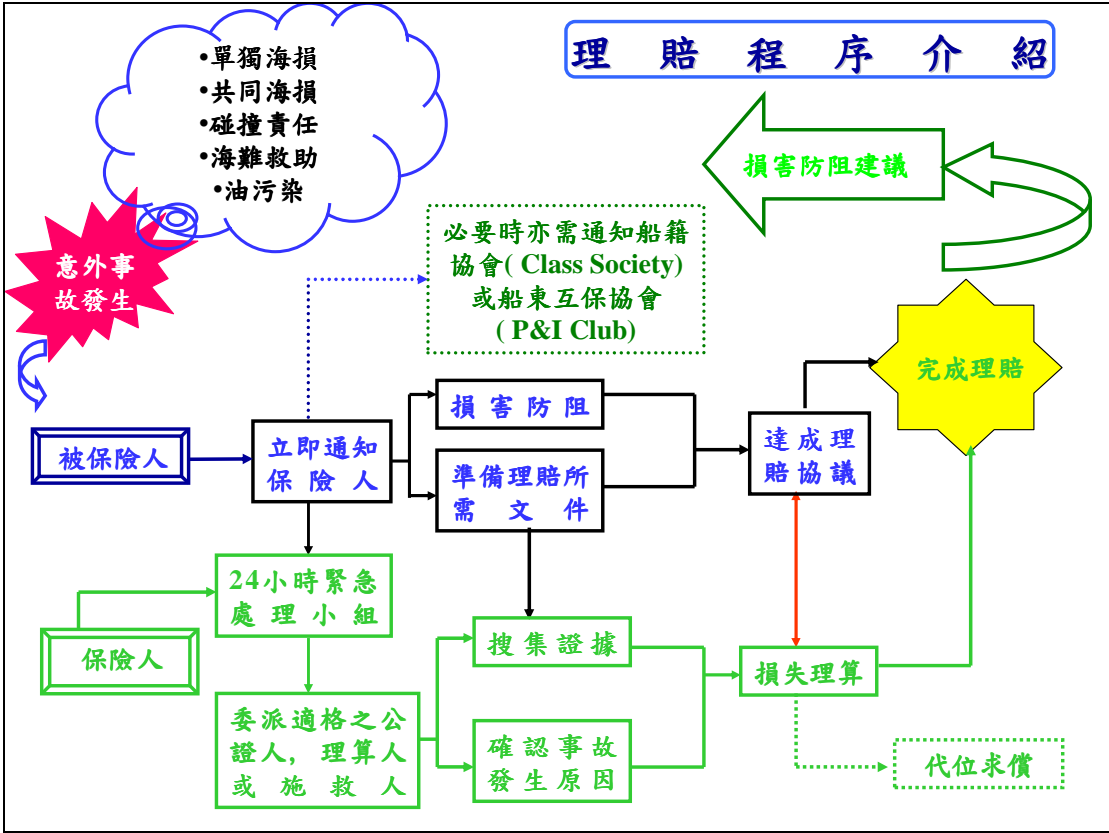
理 賠 程 序 介 紹

•單獨海損
•共同海損
•碰撞責任
•海難救助
•油污染

意外事故發生

損害防阻建議

必要時亦需通知船籍協會( Class Society)或船東互保協會( P&I Club)

完成理賠

被保險人

立即通知保 險 人

損 害 防 阻

準備理賠所需 文 件

達成理賠協議

24小時緊急處 理 小 組

保險人

委派適格之公證人，理算人或 施 救 人

搜 集 證 據

確 認 事 故發 生 原 因

損失理算

代位求償